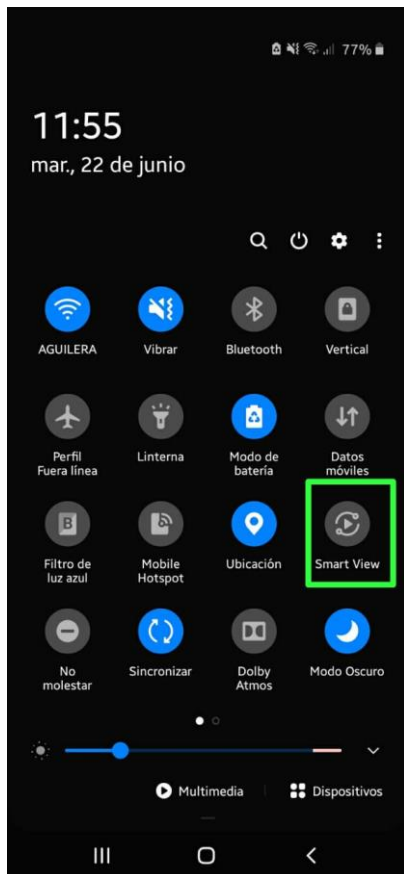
77%

11:55
mar., 22 de junio

AGUILERA

Vibrar

Bluetooth

Vertical

Perfil Fuera línea

Linterna

Modo de batería

Datos móviles

Filtro de luz azul

Mobile Hotspot

Ubicación

Smart View

No molestar

Sincronizar

Dolby Atmos

Modo Oscuro

Multimedia

Dispositivos